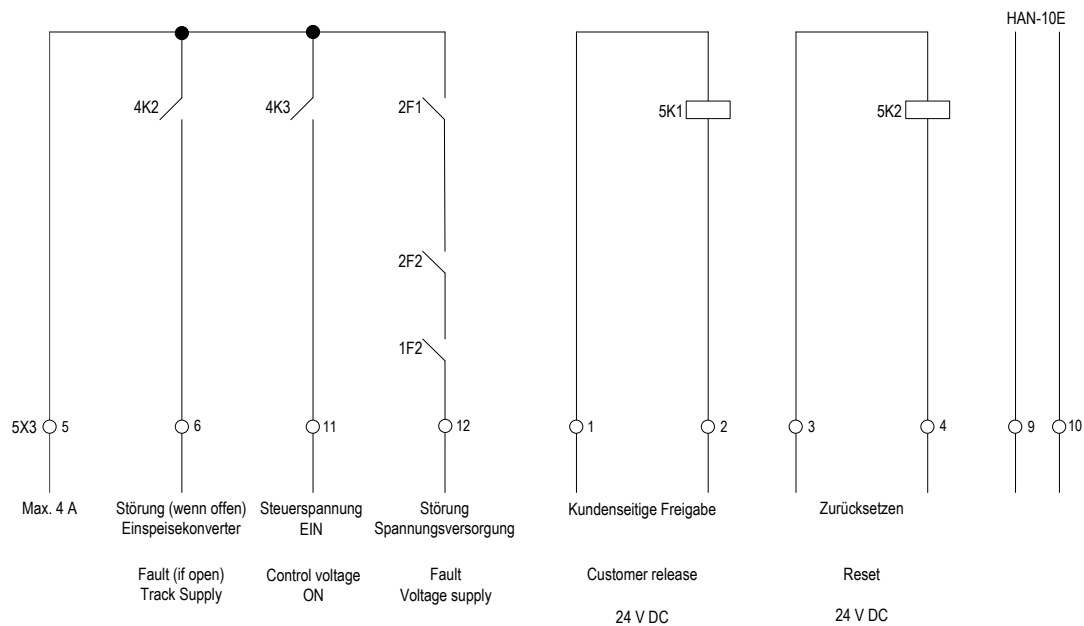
HAN-10E

4K2

4K3

2F1

5K1

5K2

2F2

1F2

5X3 5

6

11

12

1

2

3

4

9

10

Max. 4 A

Störung (wenn offen) Einspeisekonverter

Steuerspannung EIN

Störung Spannungsversorgung

Kundenseitige Freigabe

Zurücksetzen

Fault (if open) Track Supply

Control voltage ON

Fault Voltage supply

Customer release

Reset

24 V DC

24 V DC